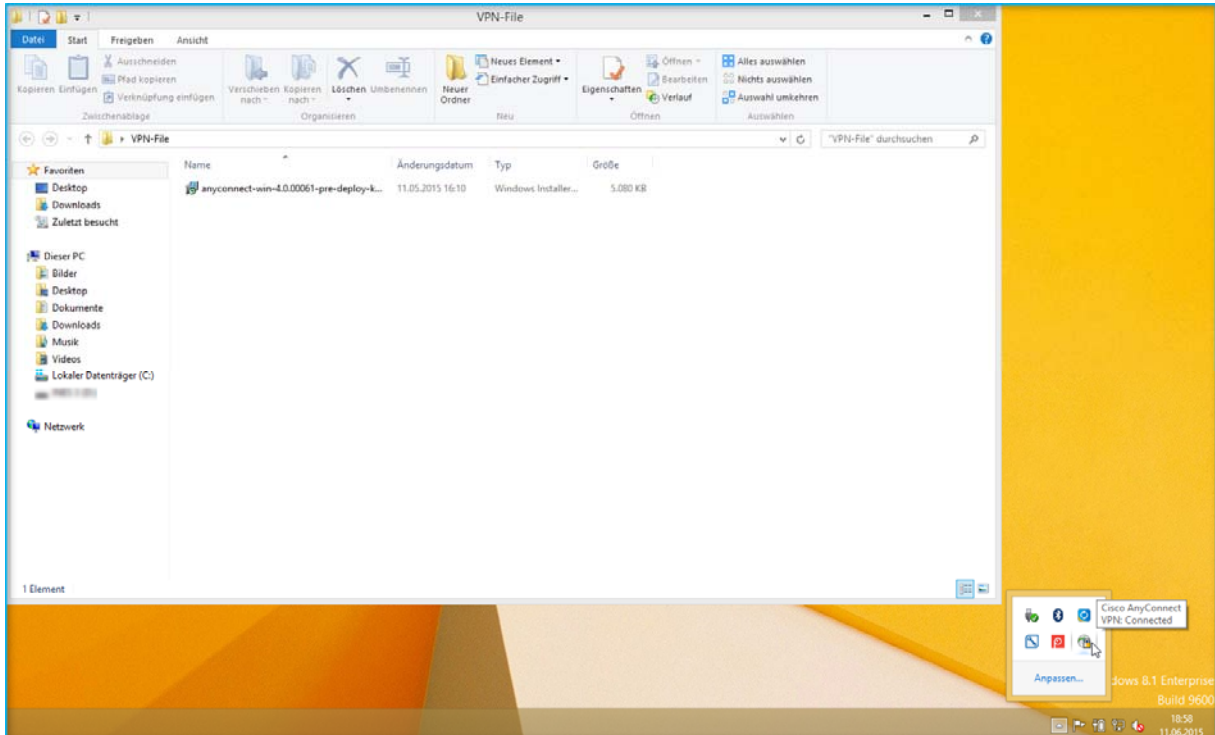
VPN-File

Datei Start Freigeben Ansicht

Kopieren Einfügen Ausschneiden Pfad kopieren Verknüpfung einfügen Zwischenablage

Verschieben nach Kopieren nach Löschen Umbenennen Organisieren

Neuer Ordner Neues Element Einfacher Zugriff Neu

Eigenschaften Öffnen Bearbeiten Verlauf Öffnen

Alles auswählen Nichts auswählen Auswahl umkehren Auswählen

VPN-File

"VPN-File" durchsuchen

Favoriten
Desktop
Downloads
Zuletzt besucht

Dieser PC
Bilder
Desktop
Dokumente
Downloads
Musik
Videos
Lokaler Datenträger (C:)
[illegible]

Netzwerk

| Name | Änderungsdatum | Typ | Größe |
|---|---|---|---|
| anyconnect-win-4.0.00061-pre-deploy-k... | 11.05.2015 16:10 | Windows Installer... | 5.080 KB |

1 Element

Cisco AnyConnect
VPN: Connected

Anpassen...

dows 8.1 Enterprise
Build 9600

18:58
11.06.2015